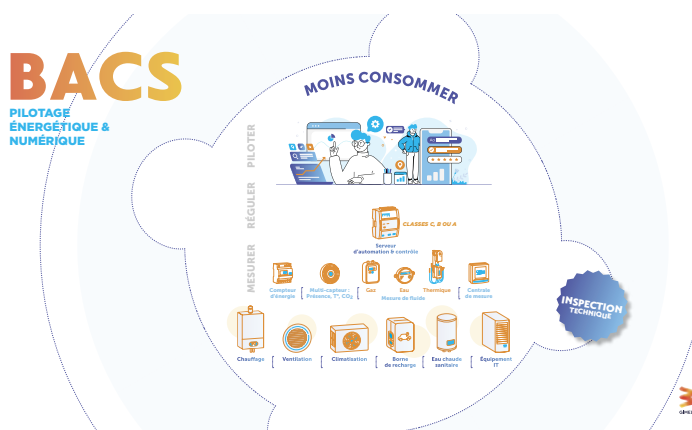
BACS
PILOTAGE ÉNERGÉTIQUE & NUMÉRIQUE

MOINS CONSOMMER

PILOTER

RÉGULER

CLASSES C, B OU A

Serveur d'automation & contrôle

MESURER

Compteur d'énergie

Multi-capteur : Présence, T°, $CO_2$

Gaz

Eau

Thermique

Mesure de fluide

Centrale de mesure

Chauffage

Ventilation

Climatisation

Borne de recharge

Eau chaude sanitaire

Équipement IT

INSPECTION TECHNIQUE